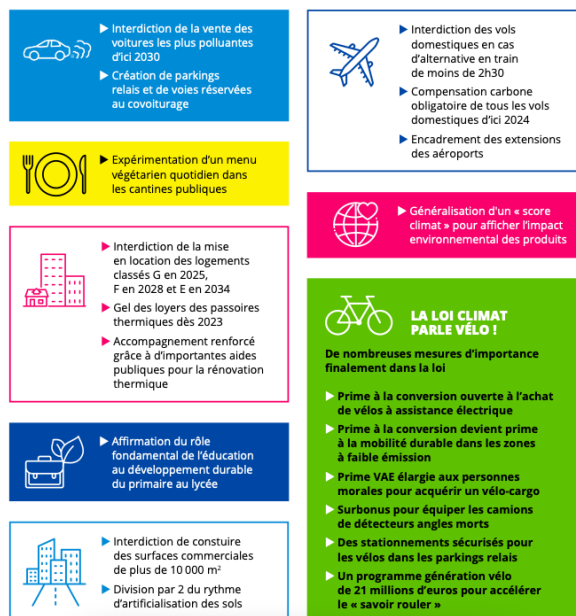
Interdiction de la vente des voitures les plus polluantes d'ici 2030

Création de parkings relais et de voies réservées au covoiturage

Expérimentation d'un menu végétarien quotidien dans les cantines publiques

Interdiction de la mise en location des logements classés G en 2025, F en 2028 et E en 2034

Gel des loyers des passoires thermiques dès 2023

Accompagnement renforcé grâce à d'importantes aides publiques pour la rénovation thermique

Affirmation du rôle fondamental de l'éducation au développement durable du primaire au lycée

Interdiction de constuire des surfaces commerciales de plus de 10 000 m²

Division par 2 du rythme d'artificialisation des sols

Interdiction des vols domestiques en cas d'alternative en train de moins de 2h30

Compensation carbone obligatoire de tous les vols domestiques d'ici 2024

Encadrement des extensions des aéroports

Généralisation d'un « score climat » pour afficher l'impact environnemental des produits

LA LOI CLIMAT PARLE VÉLO !

De nombreuses mesures d'importance finalement dans la loi

Prime à la conversion ouverte à l'achat de vélos à assistance électrique

Prime à la conversion devient prime à la mobilité durable dans les zones à faible émission

Prime VAE élargie aux personnes morales pour acquérir un vélo-cargo

Surbonus pour équiper les camions de détecteurs angles morts

Des stationnements sécurisés pour les vélos dans les parkings relais

Un programme génération vélo de 21 millions d'euros pour accélérer le « savoir rouler »